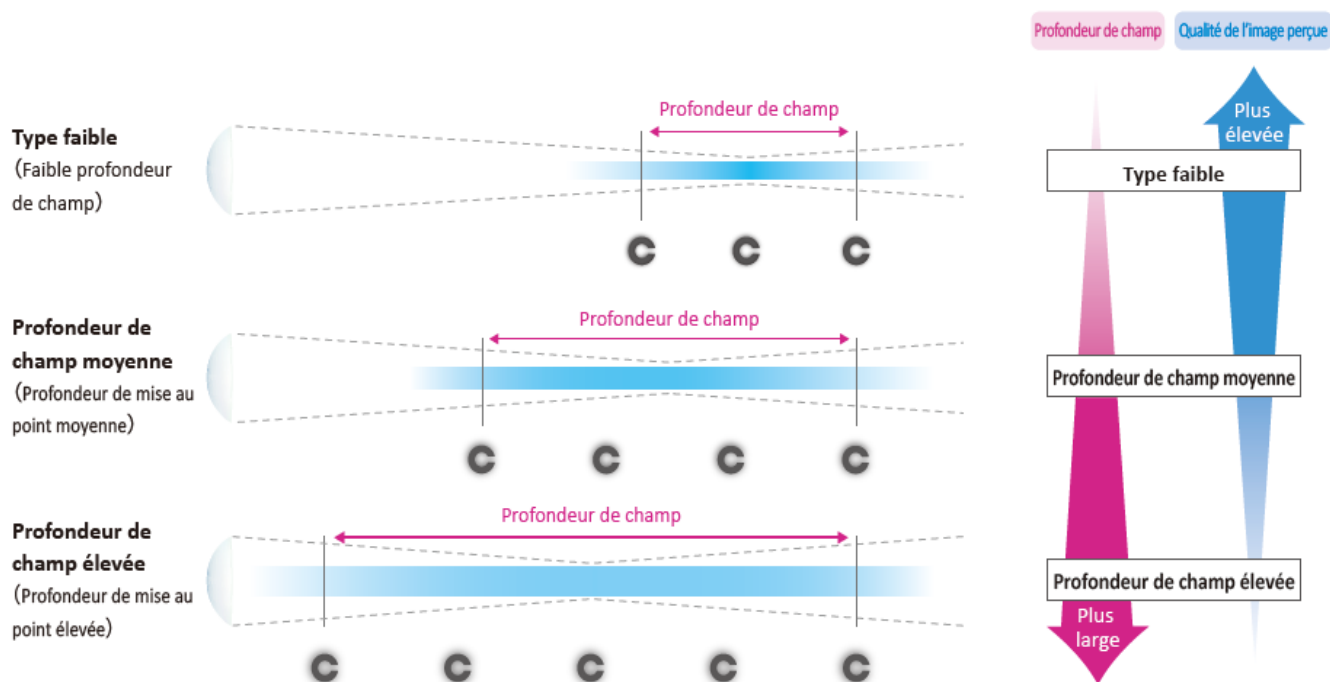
Profondeur de champ

Qualité de l'image perçue

Plus élevée

Profondeur de champ

Type faible
(Faible profondeur de champ)

Type faible

Profondeur de champ

Profondeur de champ moyenne
(Profondeur de mise au point moyenne)

Profondeur de champ moyenne

Profondeur de champ

Profondeur de champ élevée
(Profondeur de mise au point élevée)

Profondeur de champ élevée

Plus large